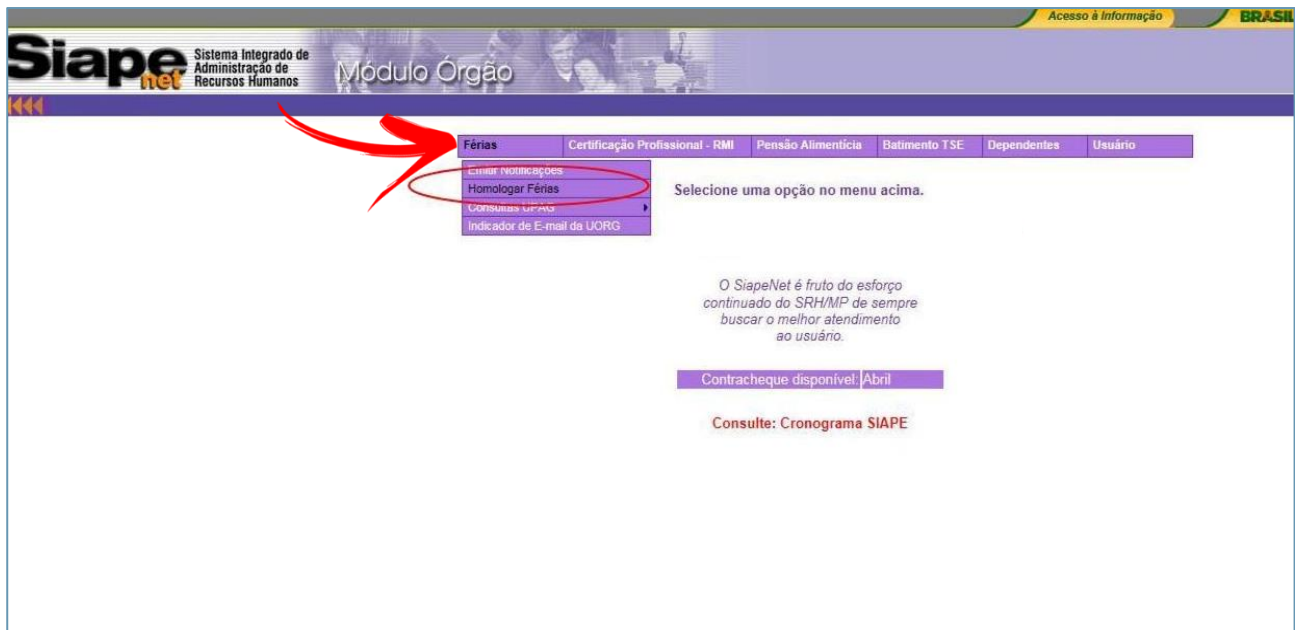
Acesso à Informação
BRASIL

Siape net
Sistema Integrado de Administração de Recursos Humanos
Módulo Órgão

Férias | Certificação Profissional - RMI | Pensão Alimentícia | Batimento TSE | Dependentes | Usuário

Emitir Notificações
Homologar Férias
Consultas UPAG
Indicador de E-mail da UORG

Selecione uma opção no menu acima.

O SiapeNet é fruto do esforço continuado do SRH/MP de sempre buscar o melhor atendimento ao usuário.

Contracheque disponível: Abril

Consulte: Cronograma SIAPE